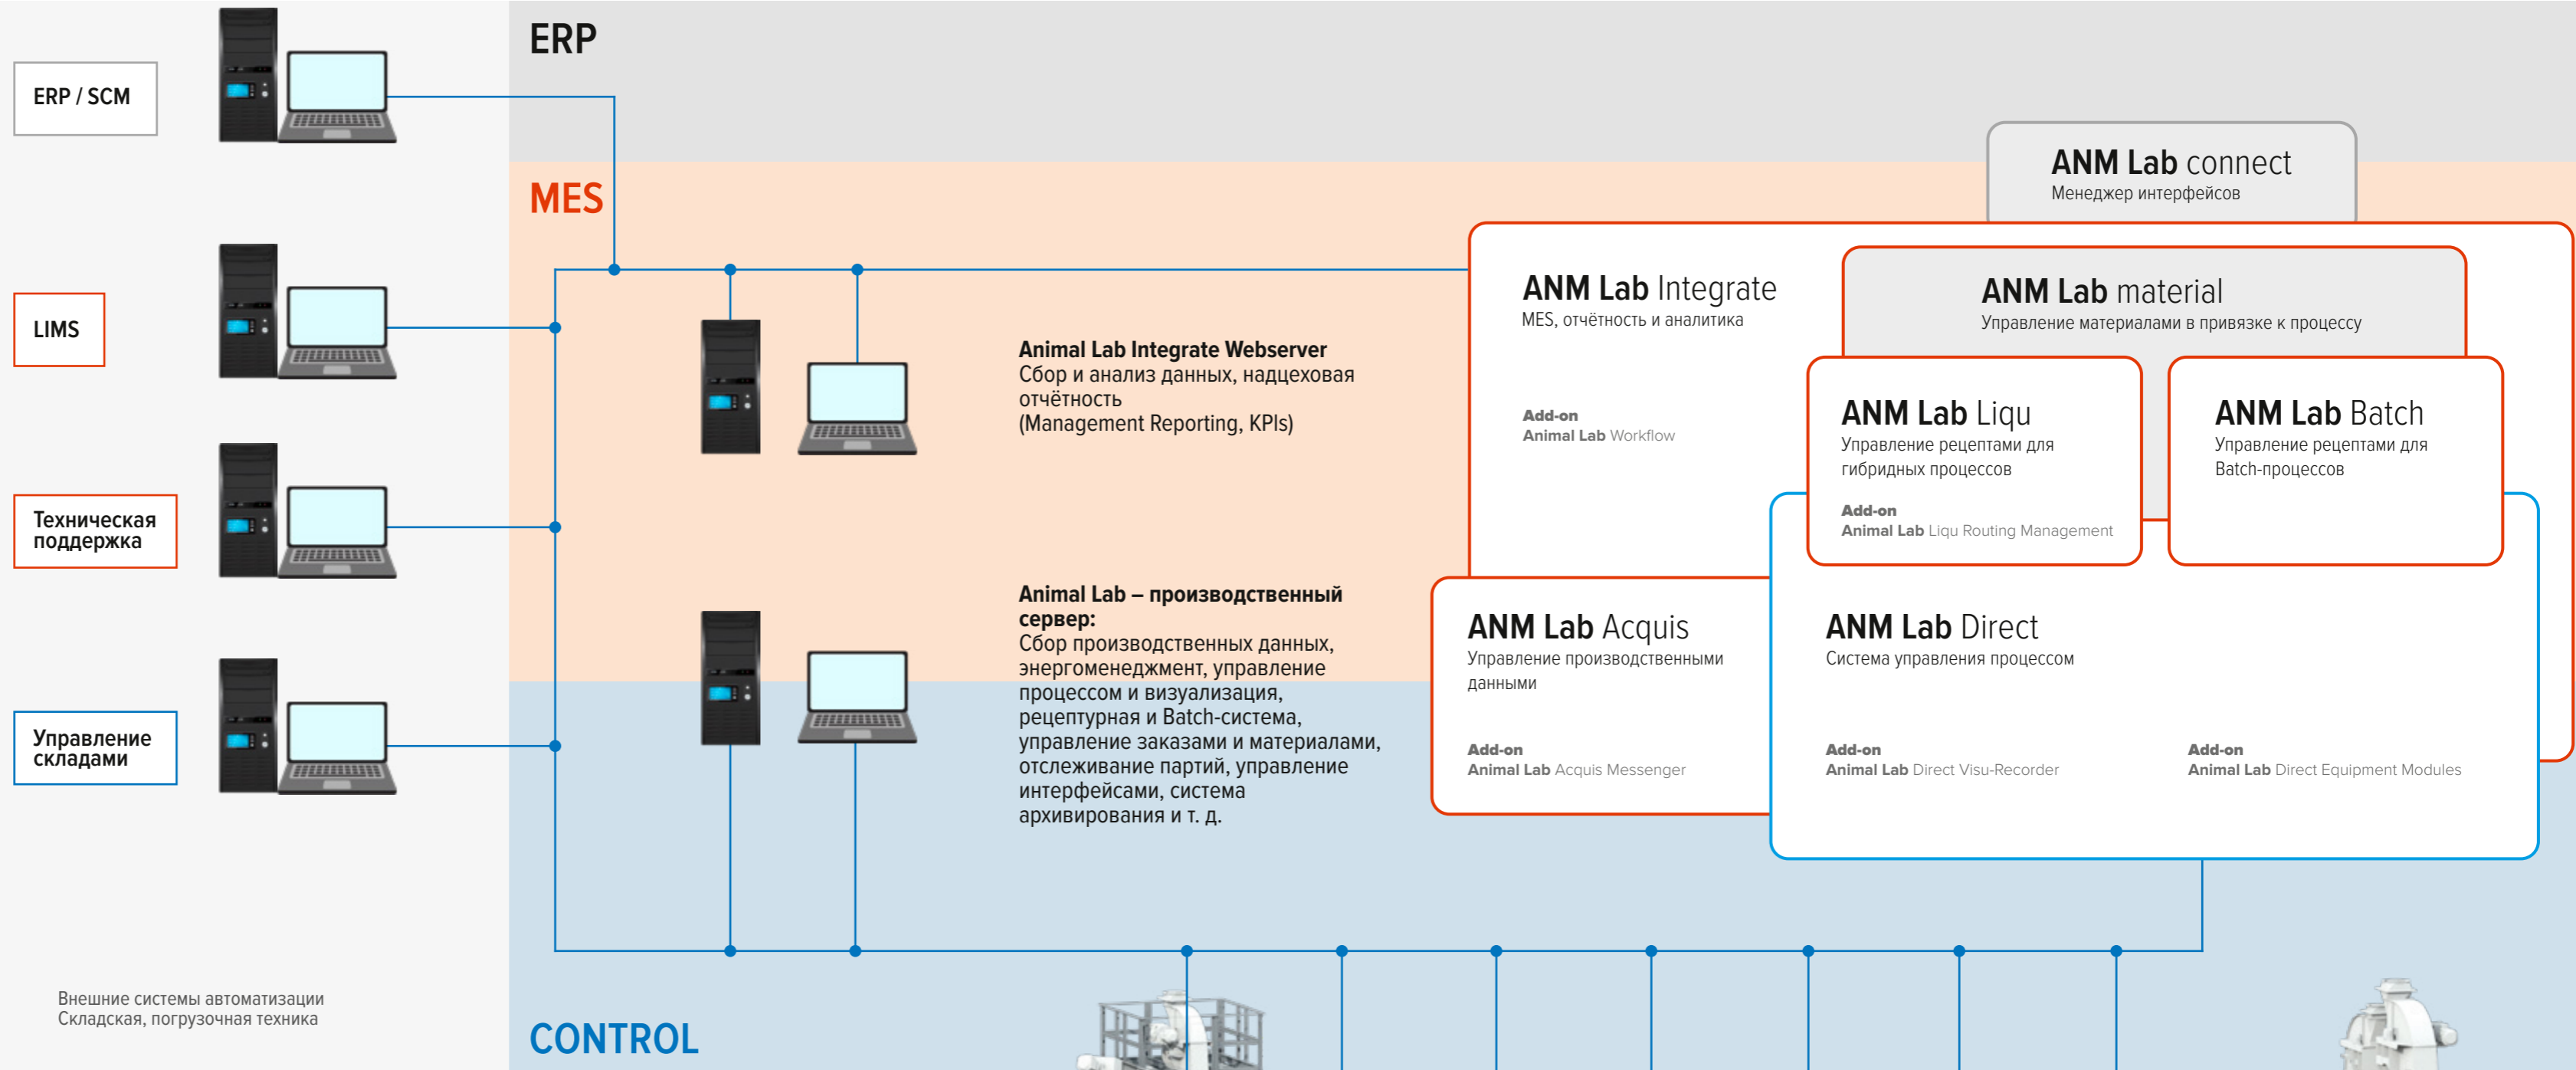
ERP / SCM

LIMS

Техническая поддержка

Управление складами

Внешние системы автоматизации
Складская, погрузочная техника

ERP

MES

CONTROL

Animal Lab Integrate Webserver
Сбор и анализ данных, надцеховая отчётность
(Management Reporting, KPIs)

Animal Lab – производственный сервер:
Сбор производственных данных, энергоменеджмент, управление процессом и визуализация, рецептурная и Batch-система, управление заказами и материалами, отслеживание партий, управление интерфейсами, система архивирования и т. д.

ANM Lab connect
Менеджер интерфейсов

ANM Lab Integrate
MES, отчётность и аналитика

Add-on
Animal Lab Workflow

ANM Lab material
Управление материалами в привязке к процессу

ANM Lab Liqu
Управление рецептами для гибридных процессов

Add-on
Animal Lab Liqu Routing Management

ANM Lab Batch
Управление рецептами для Batch-процессов

ANM Lab Acquis
Управление производственными данными

Add-on
Animal Lab Acquis Messenger

ANM Lab Direct
Система управления процессом

Add-on
Animal Lab Direct Visu-Recorder

Add-on
Animal Lab Direct Equipment Modules